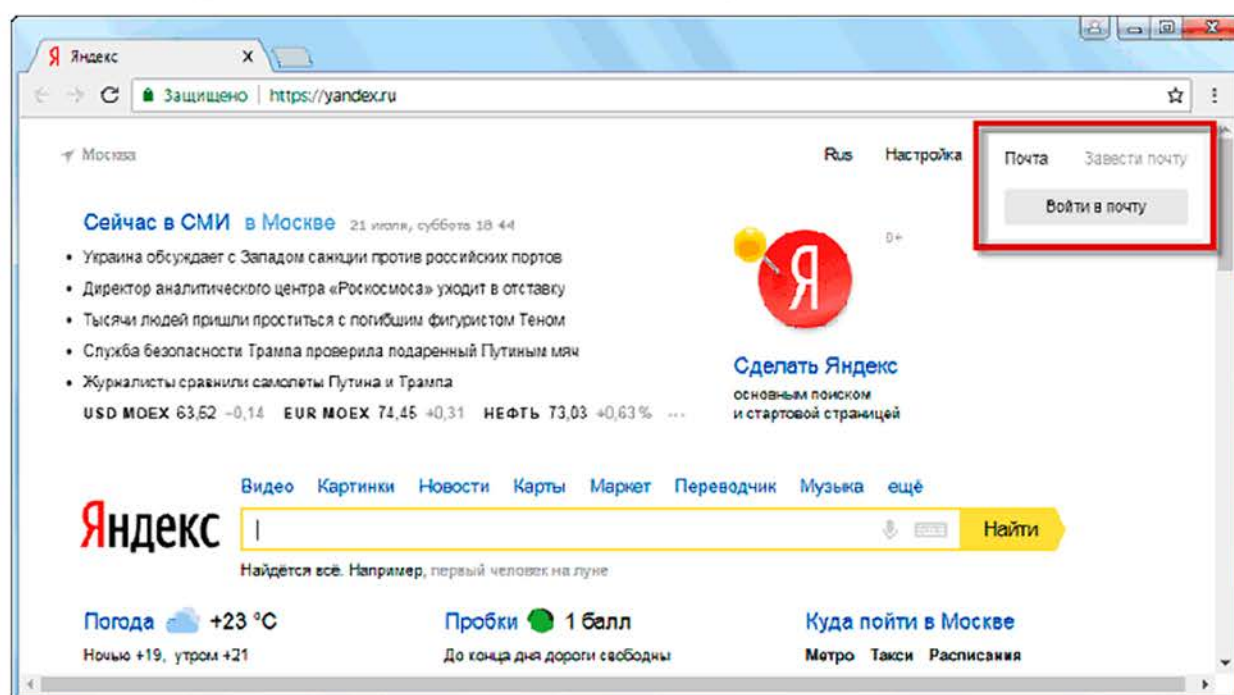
Я Яндекс X

Защищено | https://yandex.ru

Москва

Rus Настройка

Почта Завести почту

Войти в почту

Сейчас в СМИ в Москве 21 июля, суббота 18 44

• Украина обсуждает с Западом санкции против российских портов
• Директор аналитического центра «Роскосмоса» уходит в отставку
• Тысячи людей пришли проститься с погибшим фигуристом Теном
• Служба безопасности Трампа проверила подаренный Путиным мяч
• Журналисты сравнили самолеты Путина и Трампа

USD MOEX 63,52 −0,14 EUR MOEX 74,45 +0,31 НЕФТЬ 73,03 +0,63 % ...

0+

Я

Сделать Яндекс основным поиском и стартовой страницей

Видео Картинки Новости Карты Маркет Переводчик Музыка ещё

Яндекс

Найти

Найдётся всё. Например, первый человек на луне

Погода +23 °C
Ночью +19, утром +21

Пробки 1 балл
До конца дня дороги свободны

Куда пойти в Москве
Метро Такси Расписания